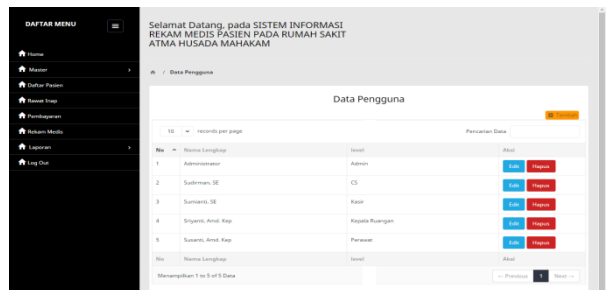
DAFTAR MENU

Home
Master
Daftar Pasien
Rawat Inap
Pembayaran
Rekam Medis
Laporan
Log Out

Selamat Datang, pada SISTEM INFORMASI REKAM MEDIS PASIEN PADA RUMAH SAKIT ATMA HUSADA MAHAKAM

/ Data Pengguna

Data Pengguna

Tambah

10 records per page

Pencarian Data

| No | Nama Lengkap | level | Aksi |
|---|---|---|---|
| 1 | Administrator | Admin | Edit Hapus |
| 2 | Sudirman, SE | CS | Edit Hapus |
| 3 | Sumianti, SE | Kasir | Edit Hapus |
| 4 | Sriyanti, Amd. Kep | Kepala Ruangan | Edit Hapus |
| 5 | Susanti, Amd. Kep | Perawat | Edit Hapus |
| No | Nama Lengkap | level | Aksi |

Menampilkan 1 to 5 of 5 Data

← Previous 1 Next →